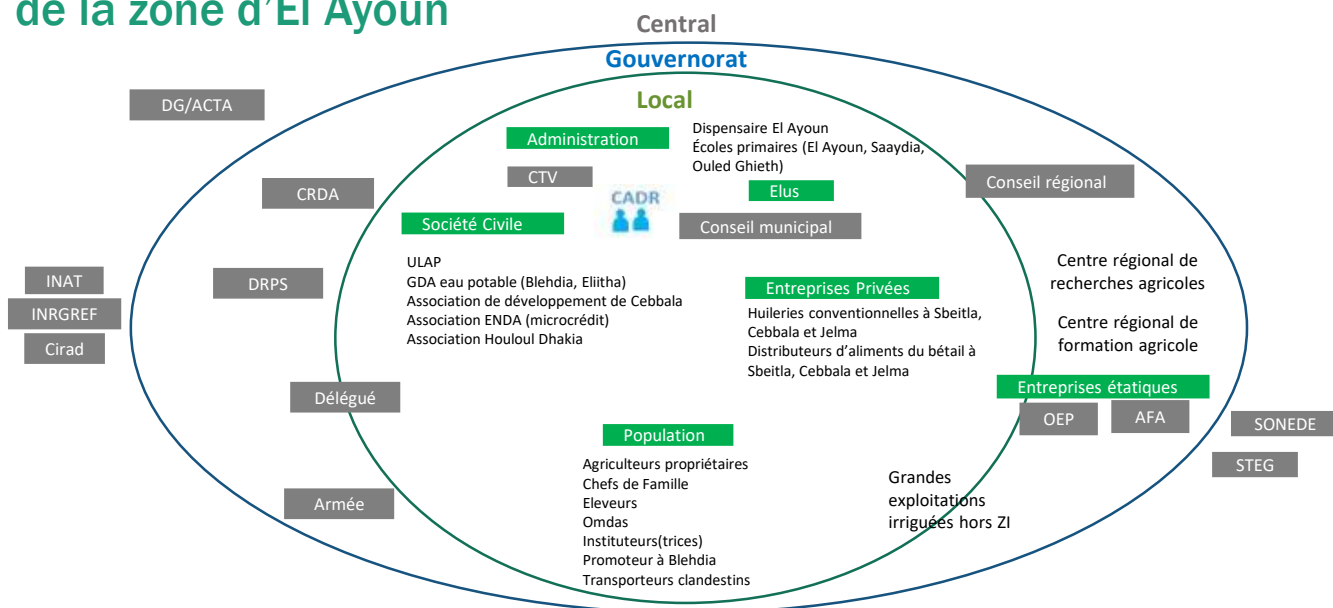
de la zone d'El Ayoun

Central

Gouvernorat

Local

DG/ACTA

Administration

Dispensaire El Ayoun
Écoles primaires (El Ayoun, Saaydia, Ouled Ghieth)

CTV

CADR

Elus

CRDA

Conseil régional

Société Civile

Conseil municipal

ULAP
GDA eau potable (Blehdia, Eliitha)
Association de développement de Cebbala
Association ENDA (microcrédit)
Association Houloul Dhakia

INAT

INRGREF

Cirad

DRPS

Entreprises Privées

Huileries conventionnelles à Sbeitla, Cebbala et Jelma
Distributeurs d'aliments du bétail à Sbeitla, Cebbala et Jelma

Centre régional de recherches agricoles

Centre régional de formation agricole

Entreprises étatiques

Délégué

OEP

AFA

SONEDE

STEG

Population

Agriculteurs propriétaires
Chefs de Famille
Eleveurs
Omdas
Instituteurs(trices)
Promoteur à Blehdia
Transporteurs clandestins

Grandes exploitations irriguées hors ZI

Armée